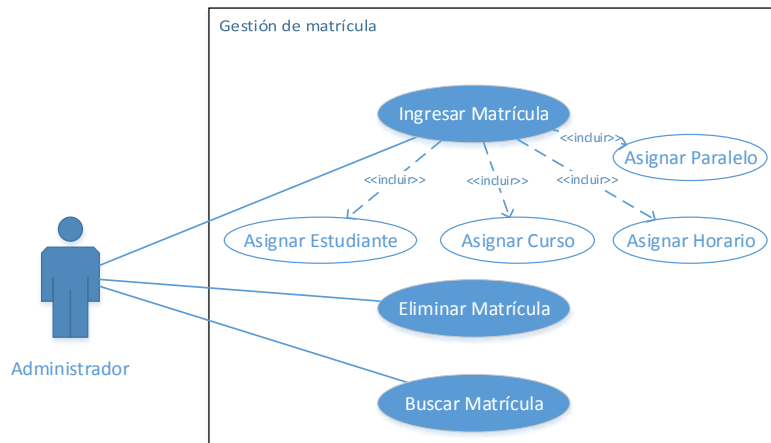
Gestión de matrícula

Ingresar Matrícula

<<incluir>>

Asignar Paralelo

<<incluir>>

<<incluir>>

<<incluir>>

Asignar Estudiante

Asignar Curso

Asignar Horario

Eliminar Matrícula

Administrador

Buscar Matrícula